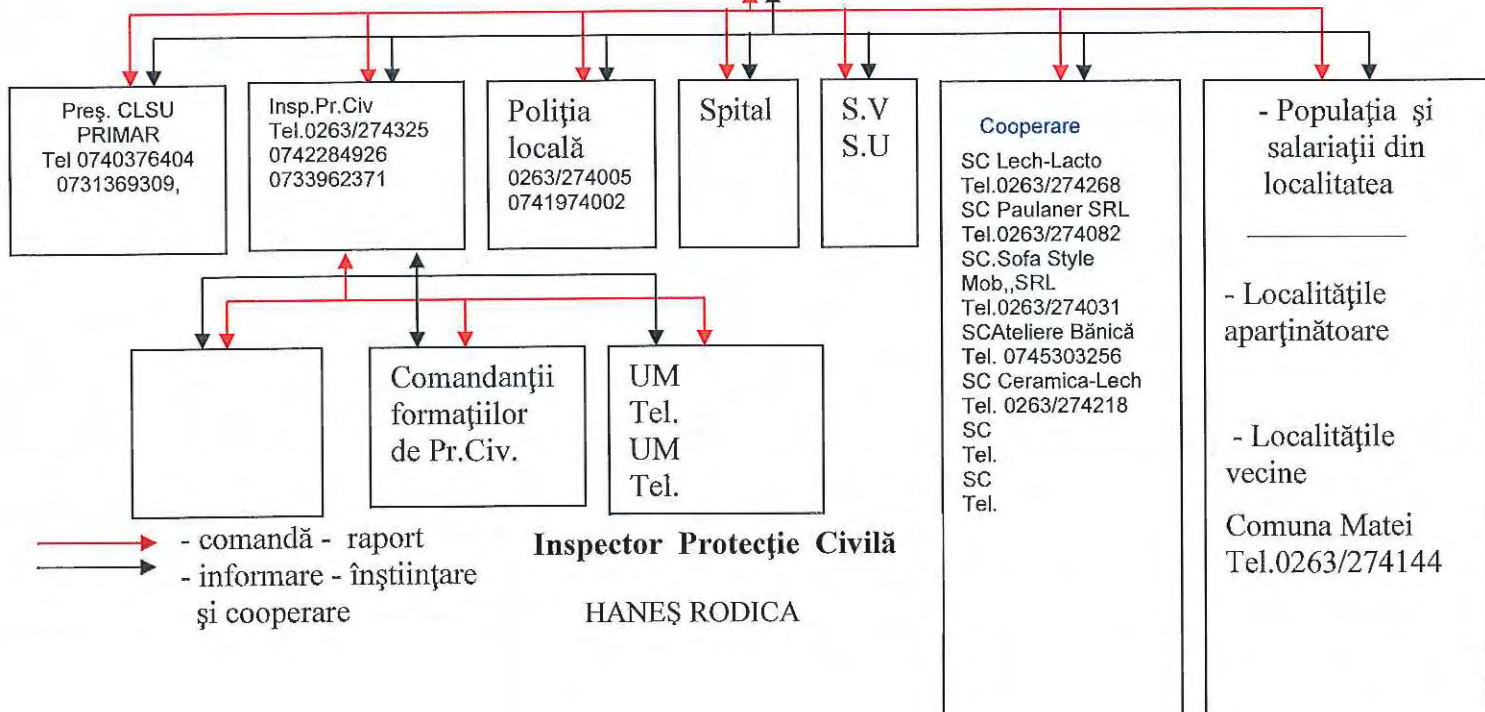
Preş. CLSU
PRIMAR
Tel 0740376404
0731369309,

Insp.Pr.Civ
Tel.0263/274325
0742284926
0733962371

Poliţia locală
0263/274005
0741974002

Spital

S.V
S.U

Cooperare
SC Lech-Lacto
Tel.0263/274268
SC Paulaner SRL
Tel.0263/274082
SC.Sofa Style Mob,,SRL
Tel.0263/274031
SCAteliere Bănică
Tel. 0745303256
SC Ceramica-Lech
Tel. 0263/274218
SC
Tel.
SC
Tel.

- Populaţia şi salariaţii din localitatea

- Localităţile aparţinătoare

- Localităţile vecine

Comuna Matei
Tel.0263/274144

Comandanţii formaţiilor de Pr.Civ.

UM
Tel.
UM
Tel.

- comandă - raport
- informare - înştiinţare şi cooperare

Inspector Protecţie Civilă

HANEŞ RODICA